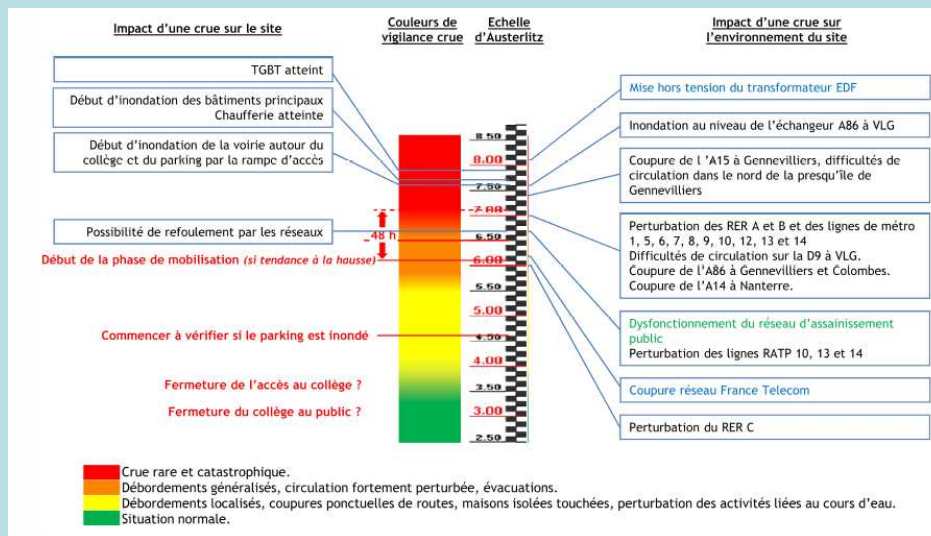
Impact d'une crue sur le site

Couleurs de vigilance crue

Echelle d'Austerlitz

Impact d'une crue sur l'environnement du site

TGBT atteint

Début d'inondation des bâtiments principaux Chaufferie atteinte

Début d'inondation de la voirie autour du collège et du parking par la rampe d'accès

Possibilité de refoulement par les réseaux

48 h

Début de la phase de mobilisation (si tendance à la hausse)

Commencer à vérifier si le parking est inondé

Fermeture de l'accès au collège ?

Fermeture du collège au public ?

8.50
8.00
7.50
7.00
6.50
6.00
5.50
5.00
4.50
4.00
3.50
3.00
2.50

Mise hors tension du transformateur EDF

Inondation au niveau de l'échangeur A86 à VLG

Coupure de l 'A15 à Gennevilliers, difficultés de circulation dans le nord de la presqu'île de Gennevilliers

Perturbation des RER A et B et des lignes de métro 1, 5, 6, 7, 8, 9, 10, 12, 13 et 14
Difficultés de circulation sur la D9 à VLG.
Coupure de l'A86 à Gennevilliers et Colombes.
Coupure de l'A14 à Nanterre.

Dysfonctionnement du réseau d'assainissement public
Perturbation des lignes RATP 10, 13 et 14

Coupure réseau France Telecom

Perturbation du RER C

Crue rare et catastrophique.
Débordements généralisés, circulation fortement perturbée, évacuations.
Débordements localisés, coupures ponctuelles de routes, maisons isolées touchées, perturbation des activités liées au cours d'eau.
Situation normale.